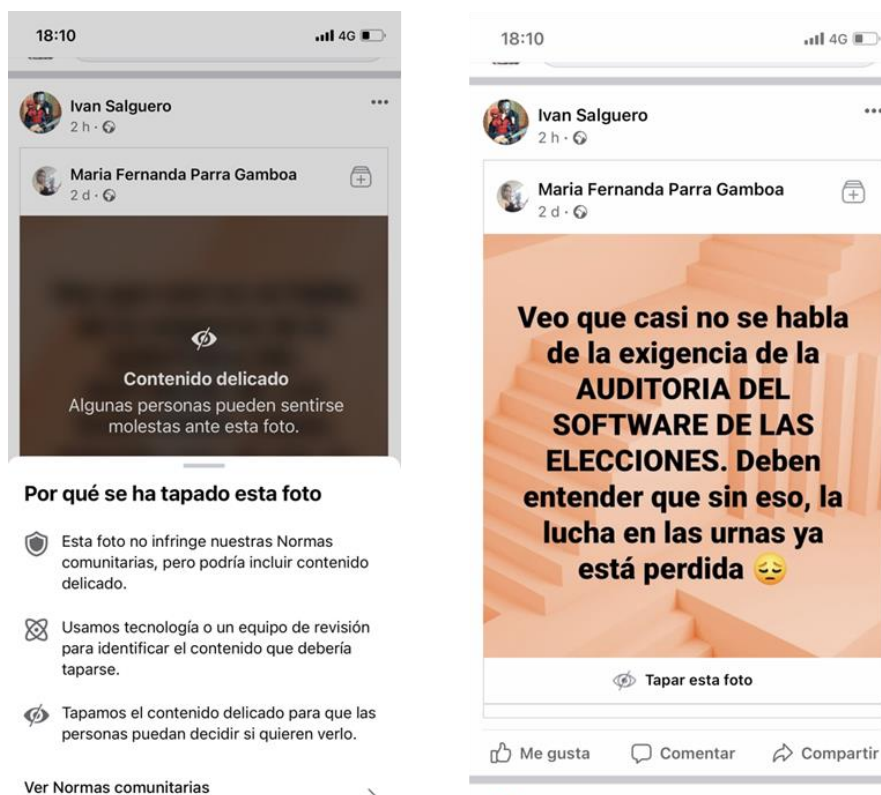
18:10
4G

Ivan Salguero
2 h ·

Maria Fernanda Parra Gamboa
2 d ·

Contenido delicado
Algunas personas pueden sentirse molestas ante esta foto.

Por qué se ha tapado esta foto

Esta foto no infringe nuestras Normas comunitarias, pero podría incluir contenido delicado.

Usamos tecnología o un equipo de revisión para identificar el contenido que debería taparse.

Tapamos el contenido delicado para que las personas puedan decidir si quieren verlo.

Ver Normas comunitarias

18:10
4G

Ivan Salguero
2 h ·

Maria Fernanda Parra Gamboa
2 d ·

Veo que casi no se habla de la exigencia de la AUDITORIA DEL SOFTWARE DE LAS ELECCIONES. Deben entender que sin eso, la lucha en las urnas ya está perdida 😔

Tapar esta foto

Me gusta
Comentar
Compartir